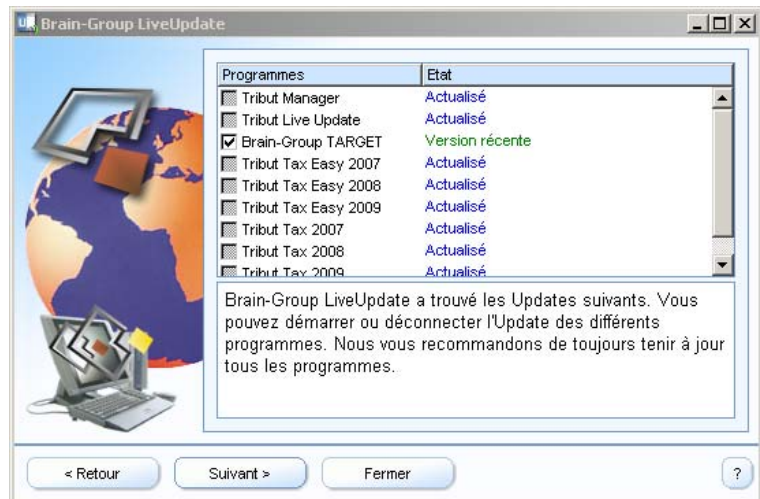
Brain-Group LiveUpdate

| Programmes | Etat |
|---|---|
| Tribut Manager | Actualisé |
| Tribut Live Update | Actualisé |
| Brain-Group TARGET | Version récente |
| Tribut Tax Easy 2007 | Actualisé |
| Tribut Tax Easy 2008 | Actualisé |
| Tribut Tax Easy 2009 | Actualisé |
| Tribut Tax 2007 | Actualisé |
| Tribut Tax 2008 | Actualisé |
| Tribut Tax 2009 | Actualisé |

Brain-Group LiveUpdate a trouvé les Updates suivants. Vous pouvez démarrer ou déconnecter l'Update des différents programmes. Nous vous recommandons de toujours tenir à jour tous les programmes.

< Retour
Suivant >
Fermer
?